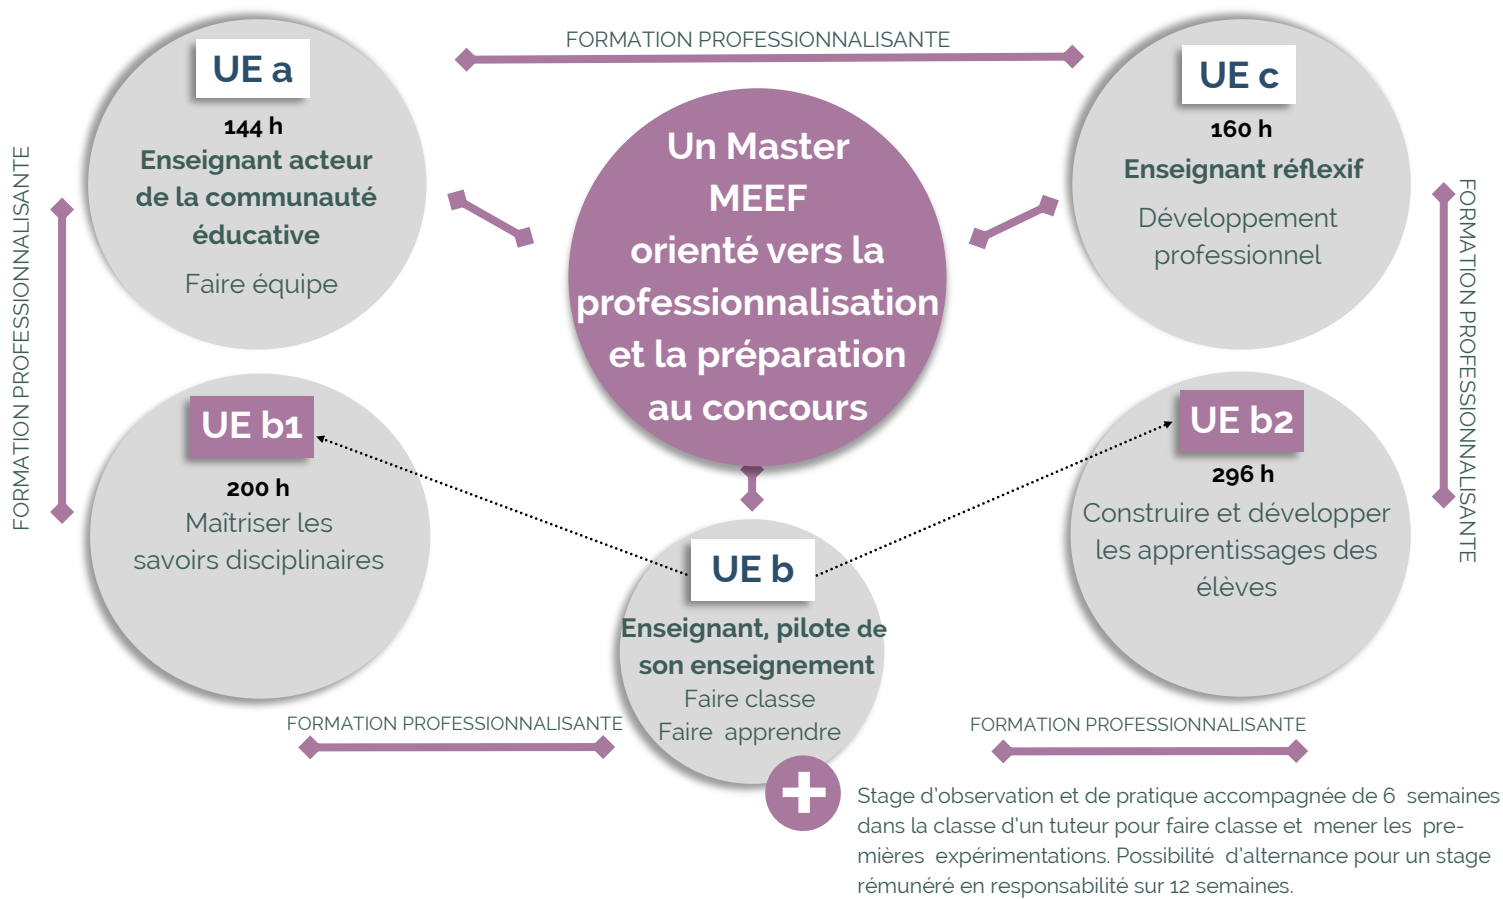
FORMATION PROFESSIONNALISANTE

UE a
144 h
Enseignant acteur de la communauté éducative
Faire équipe

Un Master MEEF orienté vers la professionnalisation et la préparation au concours

UE c
160 h
Enseignant réflexif
Développement professionnel

FORMATION PROFESSIONNALISANTE

FORMATION PROFESSIONNALISANTE

UE b1
200 h
Maîtriser les savoirs disciplinaires

UE b2
296 h
Construire et développer les apprentissages des élèves

UE b
Enseignant, pilote de son enseignement
Faire classe
Faire apprendre

FORMATION PROFESSIONNALISANTE

FORMATION PROFESSIONNALISANTE

Stage d'observation et de pratique accompagnée de 6 semaines dans la classe d'un tuteur pour faire classe et mener les premières expérimentations. Possibilité d'alternance pour un stage rémunéré en responsabilité sur 12 semaines.